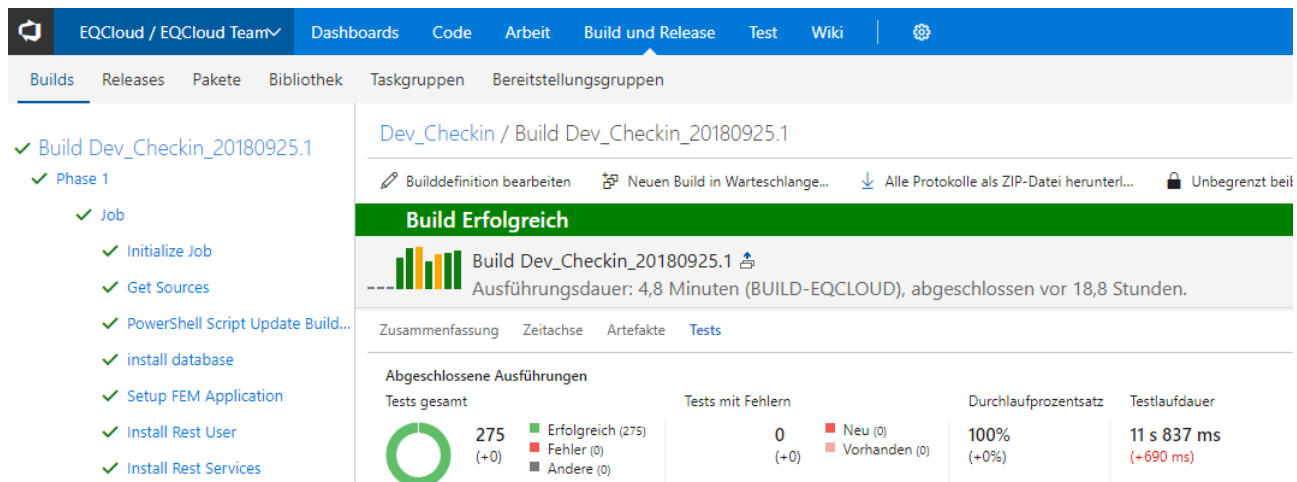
EQCloud / EQCloud Team Dashboards Code Arbeit Build und Release Test Wiki

Builds Releases Pakete Bibliothek Taskgruppen Bereitstellungsgruppen

Build Dev_Checkin_20180925.1
Phase 1
Job
Initialize Job
Get Sources
PowerShell Script Update Build...
install database
Setup FEM Application
Install Rest User
Install Rest Services

Dev_Checkin / Build Dev_Checkin_20180925.1

Builddefinition bearbeiten Neuen Build in Warteschlange... Alle Protokolle als ZIP-Datei herunterl... Unbegrenzt beib

Build Erfolgreich

Build Dev_Checkin_20180925.1
Ausführungsdauer: 4,8 Minuten (BUILD-EQCLOUD), abgeschlossen vor 18,8 Stunden.

Zusammenfassung Zeitachse Artefakte Tests

Abgeschlossene Ausführungen

Tests gesamt
275
(+0)
Erfolgreich (275)
Fehler (0)
Andere (0)

Tests mit Fehlern
0
(+0)
Neu (0)
Vorhanden (0)

Durchlaufprozentsatz
100%
(+0%)

Testlaufdauer
11 s 837 ms
(+690 ms)